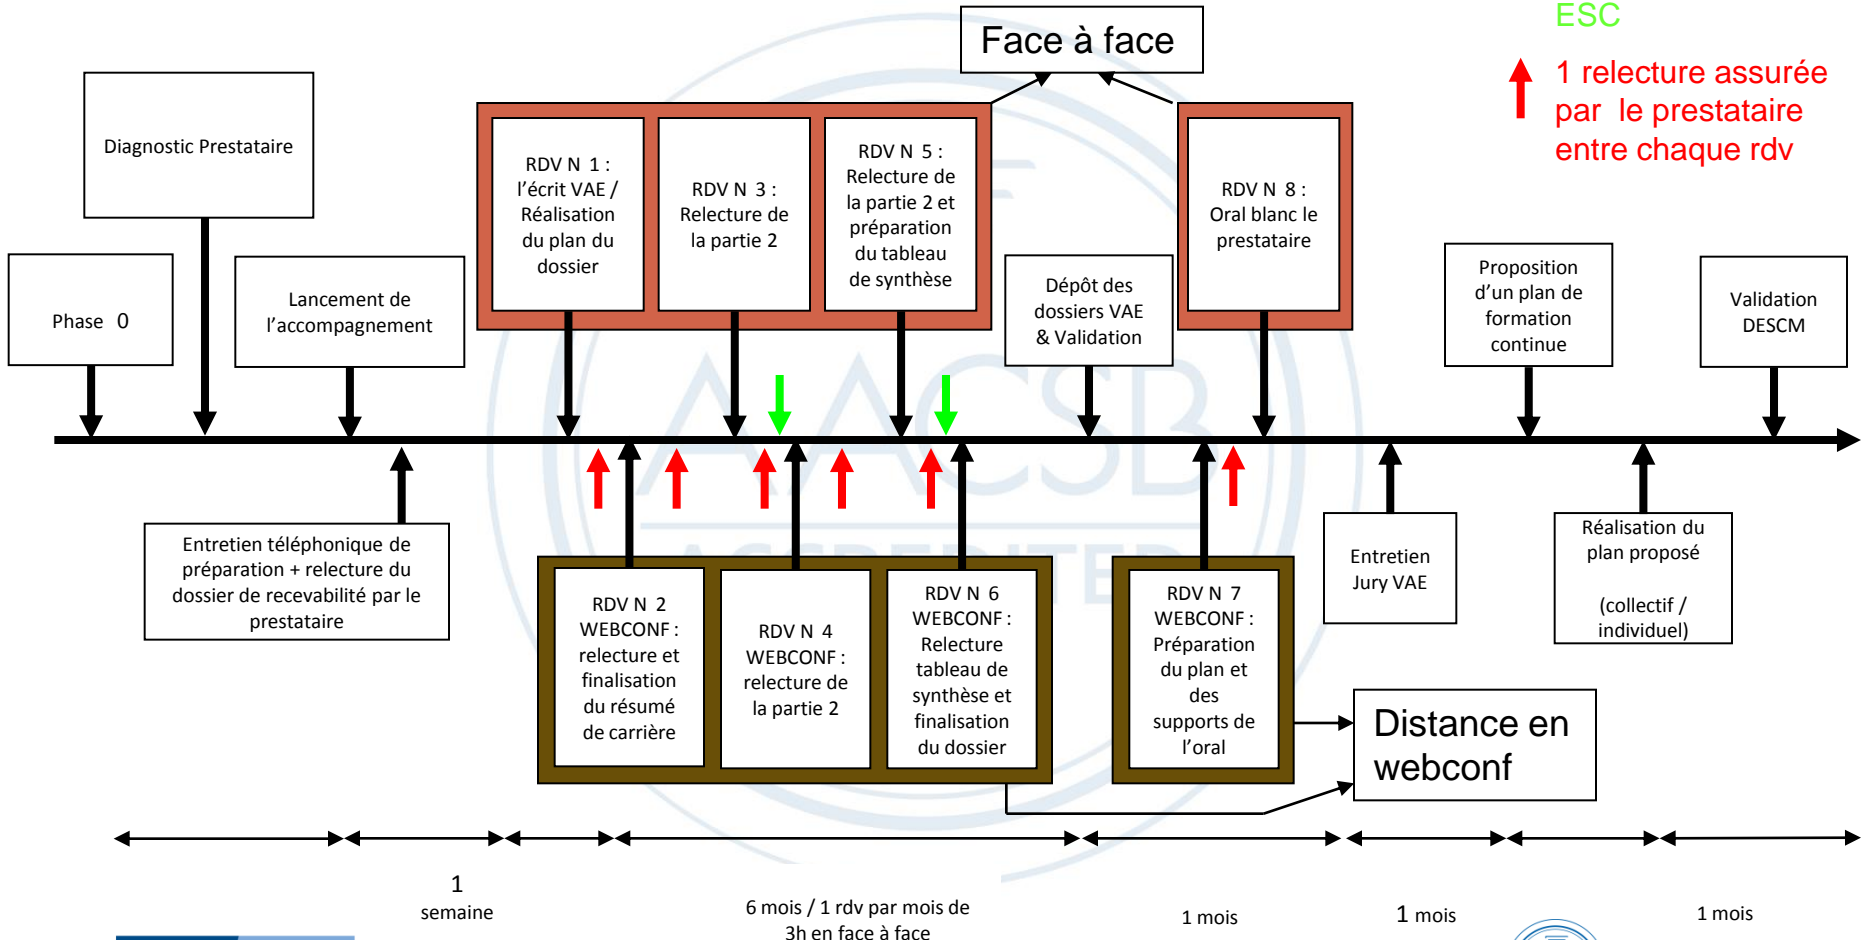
ESC

1 relecture assurée par le prestataire entre chaque rdv

Face à face

Diagnostic Prestataire

Phase 0

Lancement de l'accompagnement

RDV N 1 : l'écrit VAE / Réalisation du plan du dossier

RDV N 3 : Relecture de la partie 2

RDV N 5 : Relecture de la partie 2 et préparation du tableau de synthèse

Dépôt des dossiers VAE & Validation

RDV N 8 : Oral blanc le prestataire

Proposition d'un plan de formation continue

Validation DESCM

Entretien téléphonique de préparation + relecture du dossier de recevabilité par le prestataire

RDV N 2 WEBCONF : relecture et finalisation du résumé de carrière

RDV N 4 WEBCONF : relecture de la partie 2

RDV N 6 WEBCONF : Relecture tableau de synthèse et finalisation du dossier

RDV N 7 WEBCONF : Préparation du plan et des supports de l'oral

Entretien Jury VAE

Réalisation du plan proposé

(collectif / individuel)

Distance en webconf

1 semaine

6 mois / 1 rdv par mois de 3h en face à face

1 mois

1 mois

1 mois